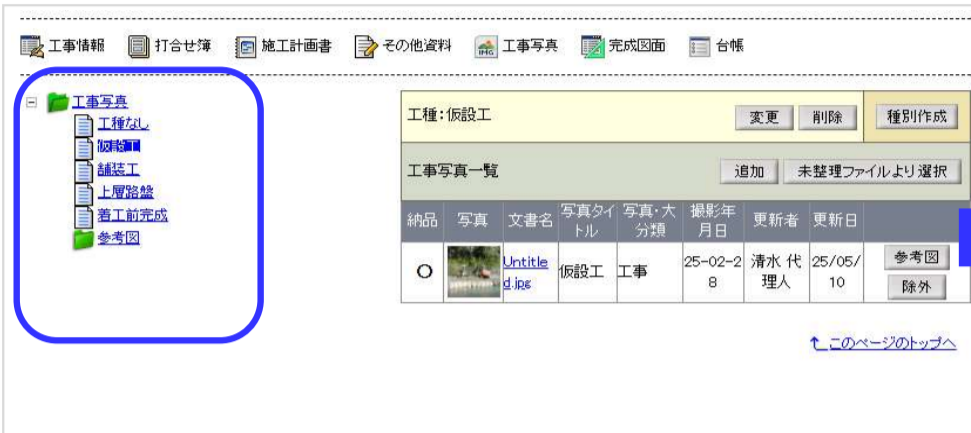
工事情報 打合せ簿 施工計画書 その他資料 工事写真 完成図面 台帳

工事写真
工種なし
仮設工
舗装工
上層路盤
着工前完成
参考図

工種：仮設工 変更 削除 種別作成

工事写真一覧 追加 未整理ファイルより選択

| 納品 | 写真 | 文書名 | 写真タイトル | 写真・大分類 | 撮影年月日 | 更新者 | 更新日 | |
|---|---|---|---|---|---|---|---|---|
| O | | Untitled.jpg | 仮設工 | 工事 | 25-02-28 | 清水 代理人 | 25/05/10 | 参考図 除外 |

↑ このページのトップへ